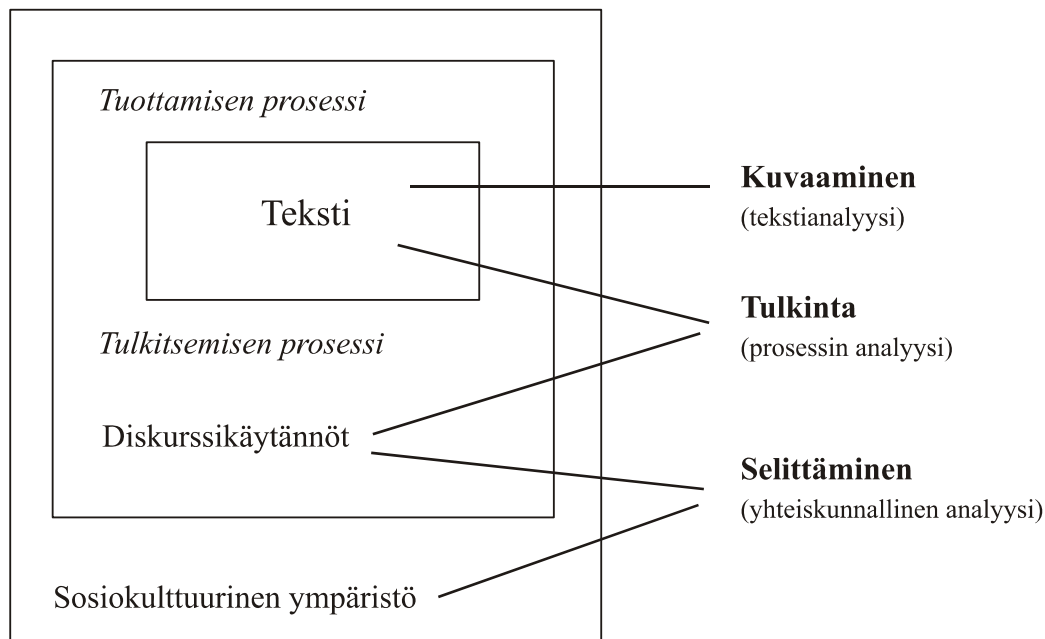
Tuottamisen prosessi

Teksti

Tulkitsemisen prosessi

Diskurssikäytännöt

Sosiokulttuurinen ympäristö

**Kuvaaminen**
(tekstianalyysi)

**Tulkinta**
(prosessin analyysi)

**Selittäminen**
(yhteiskunnallinen analyysi)